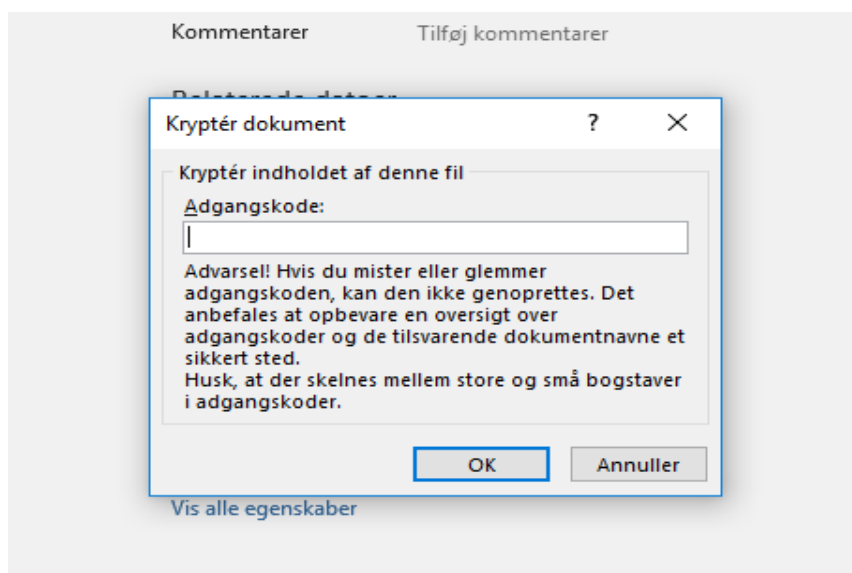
Kommentarer Tilføj kommentarer

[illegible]

Kryptér dokument ? ×

Kryptér indholdet af denne fil

Adgangskode:

Advarsel! Hvis du mister eller glemmer adgangskoden, kan den ikke genoprettes. Det anbefales at opbevare en oversigt over adgangskoder og de tilsvarende dokumentnavne et sikkert sted.
Husk, at der skelnes mellem store og små bogstaver i adgangskoder.

OK Annuller

Vis alle egenskaber